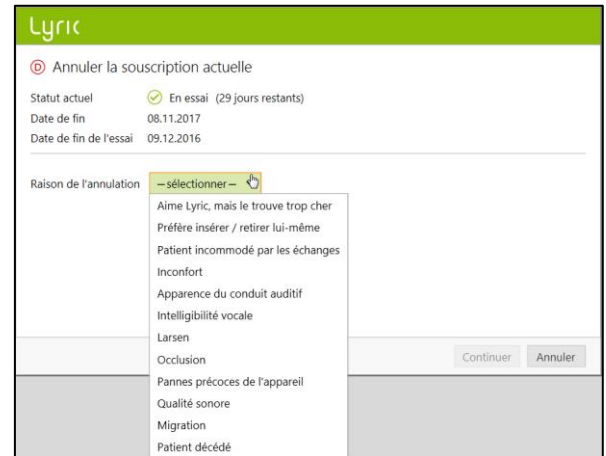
Lyric

Ⓓ Annuler la souscription actuelle

Statut actuel En essai (29 jours restants)
Date de fin 08.11.2017
Date de fin de l'essai 09.12.2016

Raison de l'annulation – sélectionner –

Aime Lyric, mais le trouve trop cher
Préfère insérer / retirer lui-même
Patient incommodé par les échanges
Inconfort
Apparence du conduit auditif
Intelligibilité vocale
Larsen
Occlusion
Pannes précoces de l'appareil
Qualité sonore
Migration
Patient décédé

Continuer Annuler